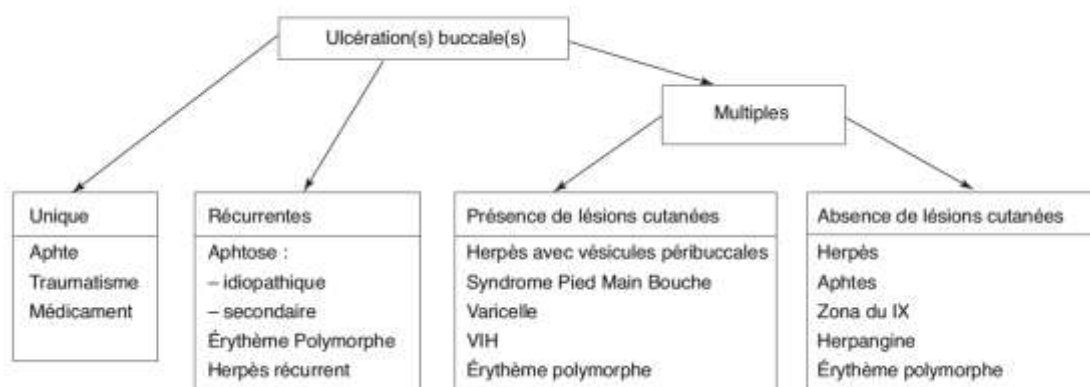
Ulcération(s) buccale(s)

Multiples

| Unique |
|---|
| Aphte |
| Traumatisme |
| Médicament |

| Récurrentes |
|---|
| Aphtose : |
| – idiopathique |
| – secondaire |
| Érythème Polymorphe |
| Herpès récurrent |

| Présence de lésions cutanées |
|---|
| Herpès avec vésicules péribuccales |
| Syndrome Pied Main Bouche |
| Varicelle |
| VIH |
| Érythème polymorphe |

| Absence de lésions cutanées |
|---|
| Herpès |
| Aphtes |
| Zona du IX |
| Herpangine |
| Érythème polymorphe |